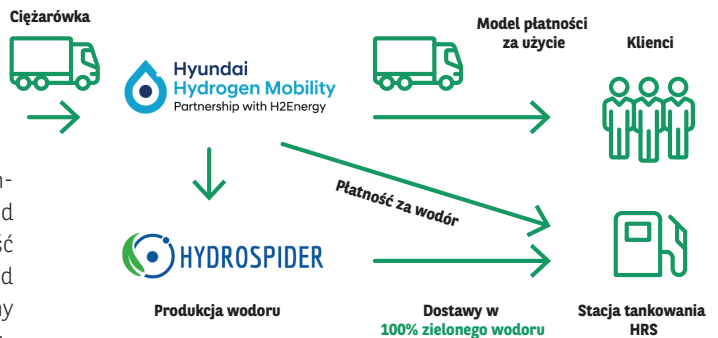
Ciężarówka

Hyundai Hydrogen Mobility
Partnership with H2Energy

Model płatności za użycie

Klienci

Płatność za wodór

HYDROSPIDER

Produkcja wodoru

Dostawy w 100% zielonego wodoru

Stacja tankowania HRS

n-
d
ść
d
ny